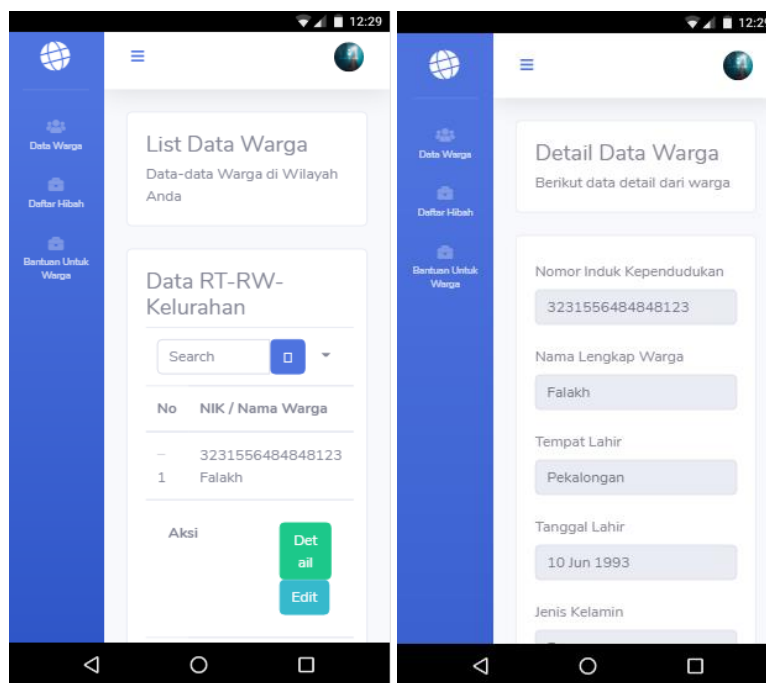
12:29

Data Warga
Daftar Hibah
Bantuan Untuk Warga

List Data Warga
Data-data Warga di Wilayah Anda

Data RT-RW-Kelurahan

Search

| No | NIK / Nama Warga |
|---|---|
| – 1 | 3231556484848123 Falakh |

Aksi
Detail
Edit

12:2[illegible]

Data Warga
Daftar Hibah
Bantuan Untuk Warga

Detail Data Warga
Berikut data detail dari warga

Nomor Induk Kependudukan
3231556484848123

Nama Lengkap Warga
Falakh

Tempat Lahir
Pekalongan

Tanggal Lahir
10 Jun 1993

Jenis Kelamin
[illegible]